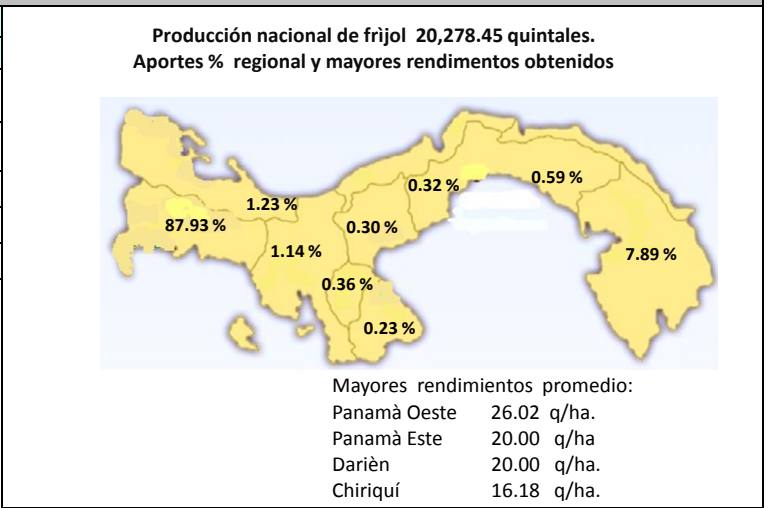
Producción nacional de frìjol 20,278.45 quintales.
Aportes % regional y mayores rendimientos obtenidos

87.93 %
1.23 %
1.14 %
0.30 %
0.32 %
0.59 %
0.36 %
0.23 %
7.89 %

Mayores rendimientos promedio:
Panamà Oeste 26.02 q/ha.
Panamà Este 20.00 q/ha
Dariѐn 20.00 q/ha.
Chiriquí 16.18 q/ha.